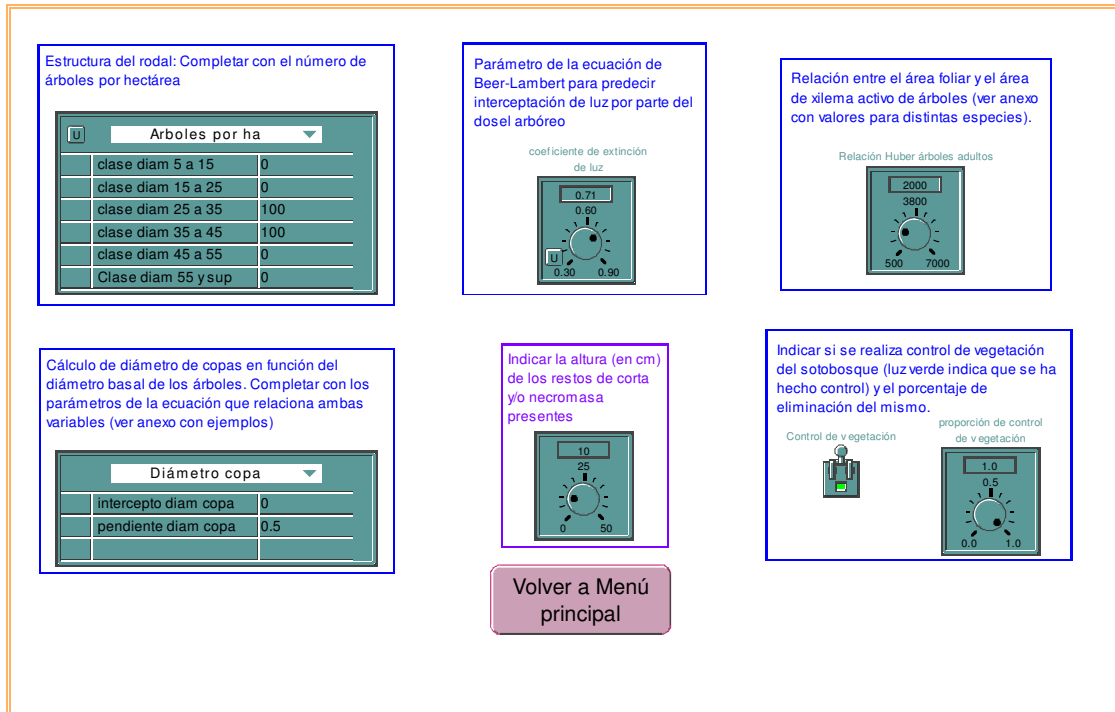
Estructura del rodal: Completar con el número de árboles por hectárea

U Arboles por ha

| | | |
|---|---|---|
| | clase diam 5 a 15 | 0 |
| | clase diam 15 a 25 | 0 |
| | clase diam 25 a 35 | 100 |
| | clase diam 35 a 45 | 100 |
| | clase diam 45 a 55 | 0 |
| | Clase diam 55 y sup | 0 |

Parámetro de la ecuación de Beer-Lambert para predecir interceptación de luz por parte del dosel arbóreo

coeficiente de extinción de luz

0.71
0.60
U 0.30 0.90

Relación entre el área foliar y el área de xilema activo de árboles (ver anexo con valores para distintas especies).

Relación Huber árboles adultos

2000
3800
500 7000

Cálculo de diámetro de copas en función del diámetro basal de los árboles. Completar con los parámetros de la ecuación que relaciona ambas variables (ver anexo con ejemplos)

Diámetro copa

| | | |
|---|---|---|
| | intercepto diam copa | 0 |
| | pendiente diam copa | 0.5 |
| | | |

Indicar la altura (en cm) de los restos de corta y/o necromasa presentes

10
25
0 50

Indicar si se realiza control de vegetación del sotobosque (luz verde indica que se ha hecho control) y el porcentaje de eliminación del mismo.

Control de vegetación

proporción de control de vegetación

1.0
0.5
0.0 1.0

Volver a Menú principal